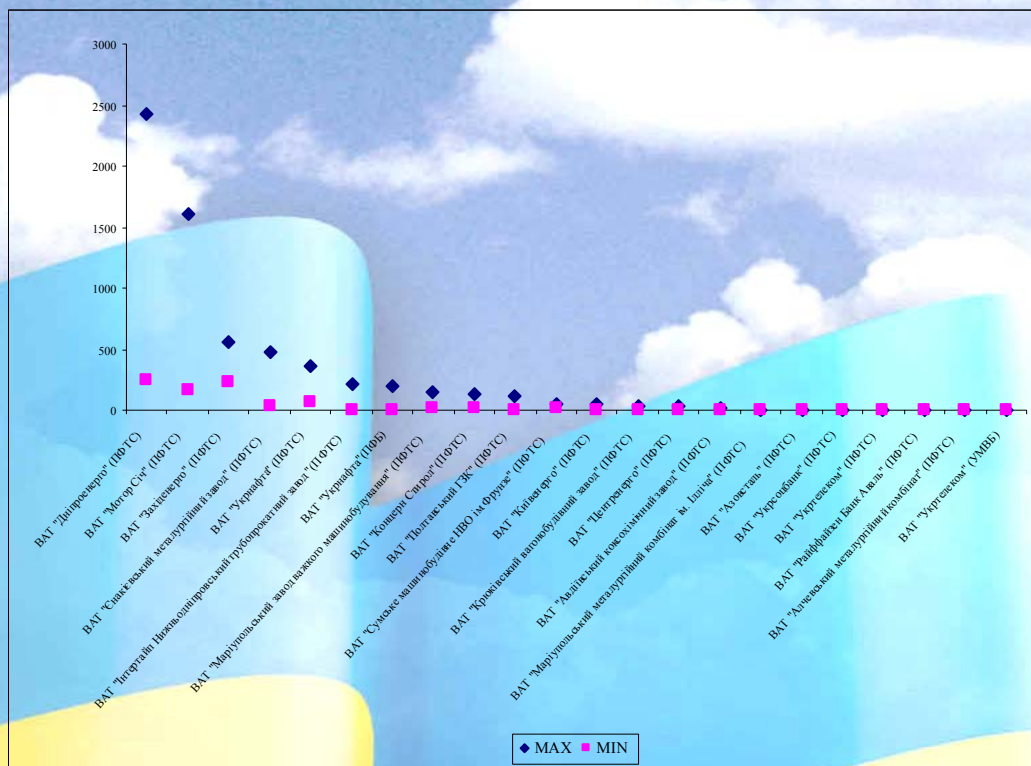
3000
2500
2000
1500
1000
500
0

ВАТ "Дніпроенерго" (ПФТС)
ВАТ "Мотор Січ" (ПФТС)
ВАТ "Західенерго" (ПФТС)
ВАТ "Єнакієвський металургійний завод" (ПФТС)
ВАТ "Укрнафта" (ПФТС)
ВАТ "Інтерпайп Нижньодніпровський трубопрокатний завод" (ПФТС)
ВАТ "Укрнафта" (ПФБ)
ВАТ "Маріупольський завод важкого машинобудування" (ПФТС)
ВАТ "Концерн Стирол" (ПФТС)
ВАТ "Полтавський ГЗК" (ПФТС)
ВАТ "Сумське машинобудівне НВО ім.Фрунзе" (ПФТС)
ВАТ "Київенерго" (ПФТС)
ВАТ "Крюківський вагонобудівний завод" (ПФТС)
ВАТ "Центренерго" (ПФТС)
ВАТ "Авдіївський коксохімічний завод" (ПФТС)
ВАТ "Маріупольський металургійний комбінат ім. Ілліча" (ПФТС)
ВАТ "Азовсталь" (ПФТС)
ВАТ "Укрсоцбанк" (ПФТС)
ВАТ "Укртелеком" (ПФТС)
ВАТ "Райффайзен Банк Аваль" (ПФТС)
ВАТ "Алчевський металургійний комбінат" (ПФТС)
ВАТ "Укртелеком" (УМВБ)

MAX MIN